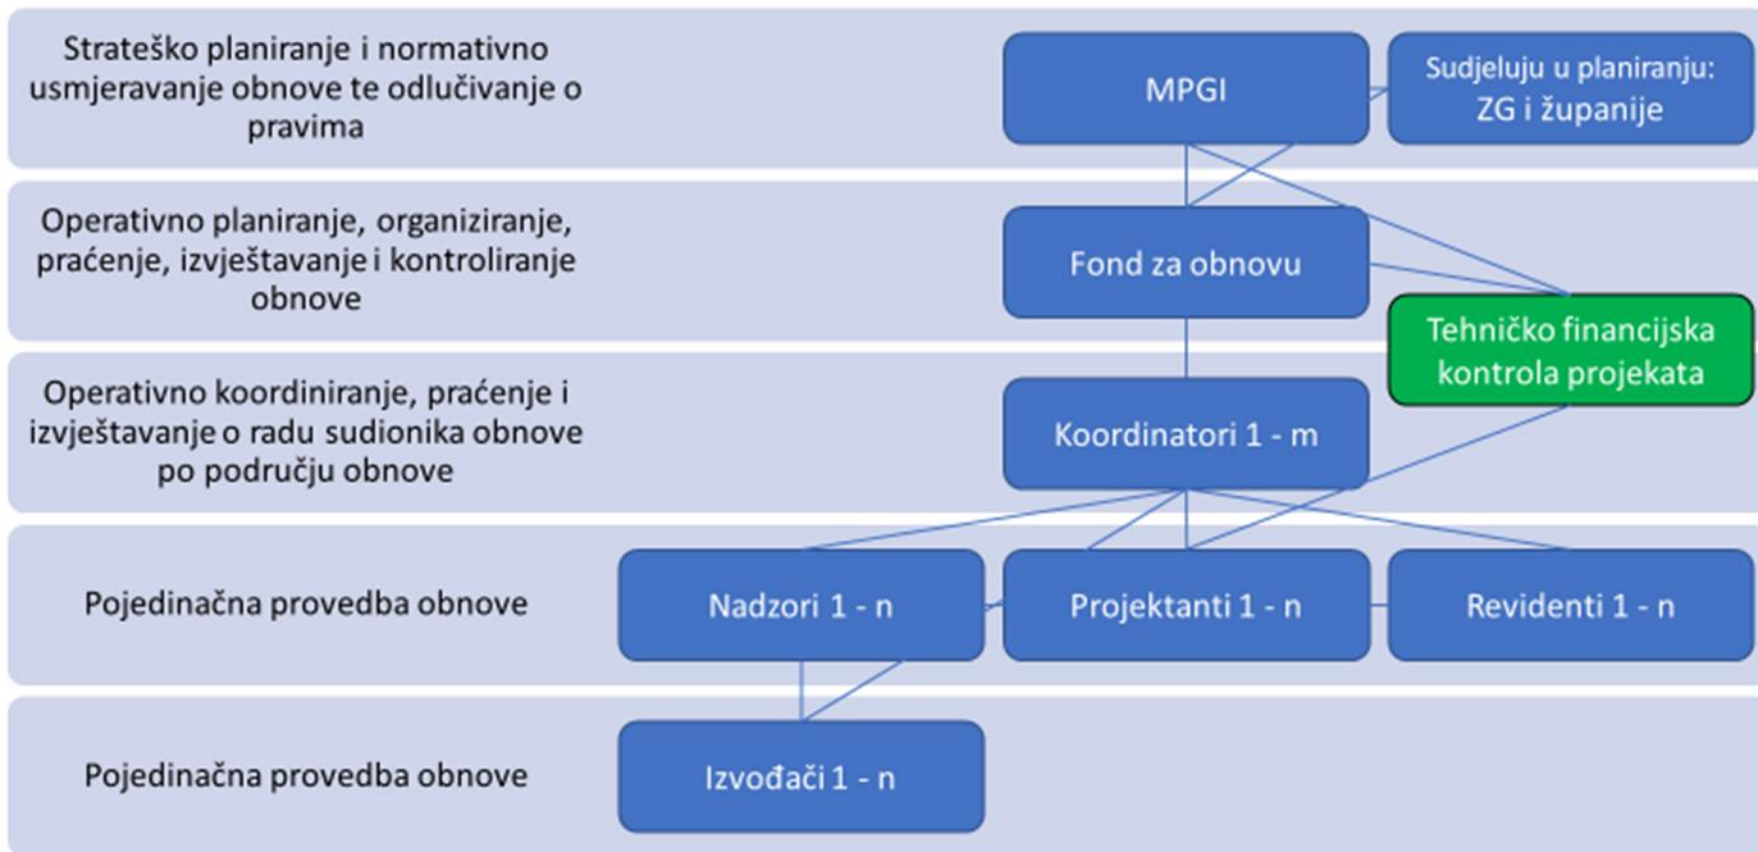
Strateško planiranje i normativno usmjeravanje obnove te odlučivanje o pravima

MPGI

Sudjeluju u planiranju: ZG i županije

Operativno planiranje, organiziranje, praćenje, izvještavanje i kontroliranje obnove

Fond za obnovu

Tehničko financijska kontrola projekata

Operativno koordiniranje, praćenje i izvještavanje o radu sudionika obnove po području obnove

Koordinatori 1 - m

Pojedinačna provedba obnove

Nadzori 1 - n

Projektanti 1 - n

Revidenti 1 - n

Pojedinačna provedba obnove

Izvođači 1 - n